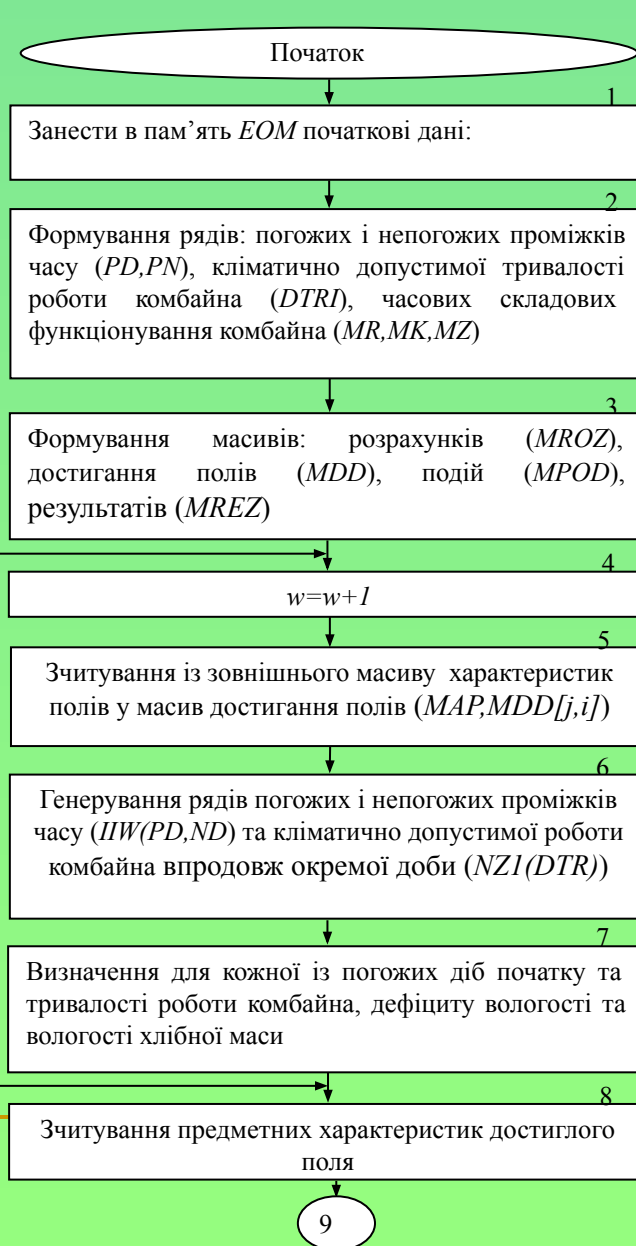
Початок

1

Занести в пам'ять *ЕОМ* початкові дані:

2

Формування рядів: погожих і непогожих проміжків часу (*PD,PN*), кліматично допустимої тривалості роботи комбайна (*DTRI*), часових складових функціонування комбайна (*MR,MK,MZ*)

3

Формування масивів: розрахунків (*MROZ*), достигання полів (*MDD*), подій (*MPOD*), результатів (*MREZ*)

4

*w=w+1*

5

Зчитування із зовнішнього масиву характеристик полів у масив достигання полів (*MAP,MDD[j,i]*)

6

Генерування рядів погожих і непогожих проміжків часу (*IIW(PD,ND*) та кліматично допустимої роботи комбайна впродовж окремої доби (*NZ1(DTR)*)

7

Визначення для кожної із погожих діб початку та тривалості роботи комбайна, дефіциту вологості та вологості хлібної маси

8

Зчитування предметних характеристик достиглого поля

9